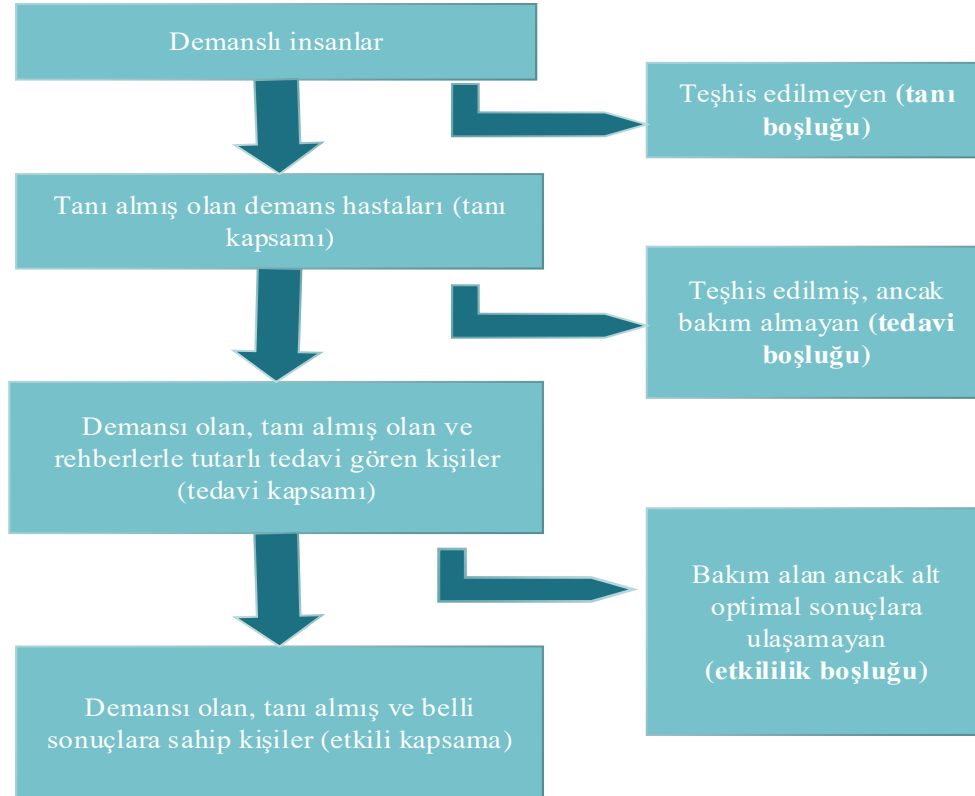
Demanslı insanlar

Teşhis edilmeyen **(tanı boşluğu)**

Tanı almış olan demans hastaları (tanı kapsamı)

Teşhis edilmiş, ancak bakım almayan **(tedavi boşluğu)**

Demansı olan, tanı almış olan ve rehberlerle tutarlı tedavi gören kişiler (tedavi kapsamı)

Bakım alan ancak alt optimal sonuçlara ulaşamayan **(etkililik boşluğu)**

Demansı olan, tanı almış ve belli sonuçlara sahip kişiler (etkili kapsama)